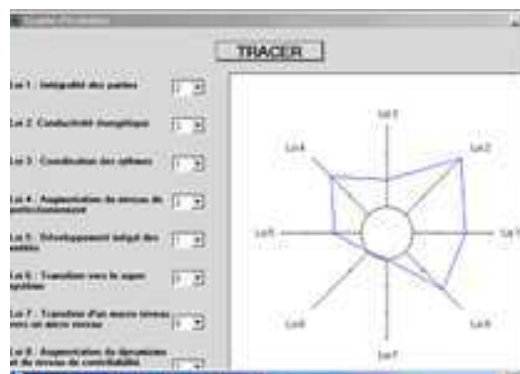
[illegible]

TRACER

Loi 1 : Intégralité des parties

Loi 2 Conductivité énergétique

Loi 3 : Coordination des rythmes

Loi 4 : Augmentation du niveau de perfectionnement

Loi 5 : Développement inégal des entités

Loi 6 : Transition vers le super système

Loi 7 : Transition d'un macro niveau vers un micro niveau

Loi 8 : Augmentation du dynamisme et du niveau de contrôlabilité

Loi 3

Loi 4

Loi 2

Loi 5

Loi 1

Loi 6

Loi 8

Loi 7